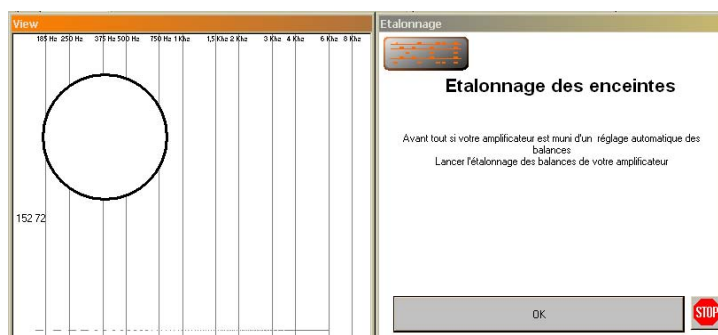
View

185 Hz 250 Hz 375 Hz 500 Hz 750 Hz 1 Khz 1,5 Khz 2 Khz 3 Khz 4 Khz 6 Khz 8 Khz

152 72

Etalonnage

Etalonnage des enceintes

Avant tout si votre amplificateur est muni d'un réglage automatique des balances
Lancer l'étalonnage des balances de votre amplificateur

OK

STOP